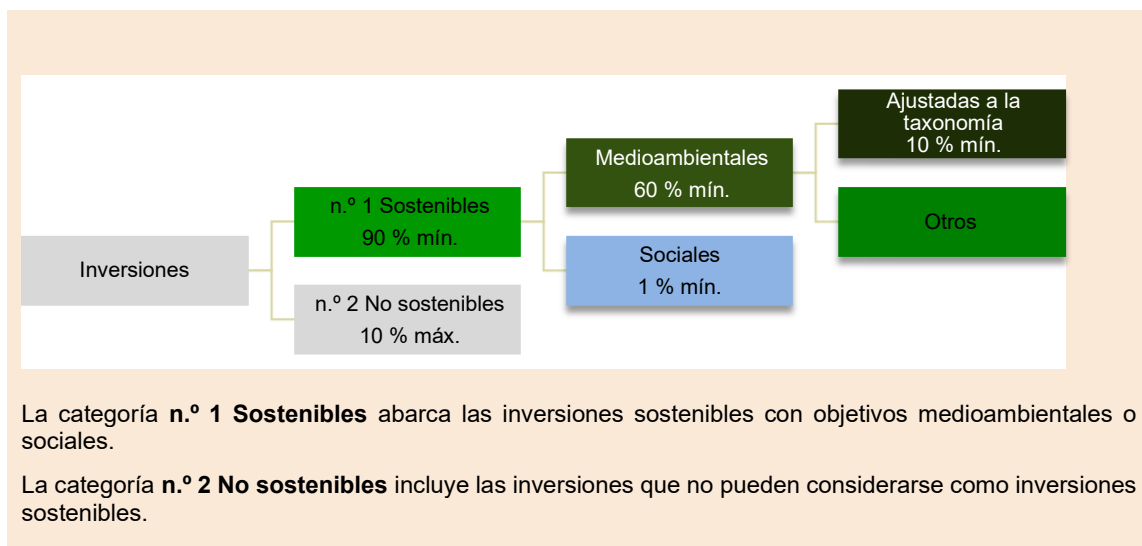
Inversiones

n.º 1 Sostenibles
90 % mín.

n.º 2 No sostenibles
10 % máx.

Medioambientales
60 % mín.

Sociales
1 % mín.

Ajustadas a la taxonomía
10 % mín.

Otros

La categoría **n.º 1 Sostenibles** abarca las inversiones sostenibles con objetivos medioambientales o sociales.

La categoría **n.º 2 No sostenibles** incluye las inversiones que no pueden considerarse como inversiones sostenibles.